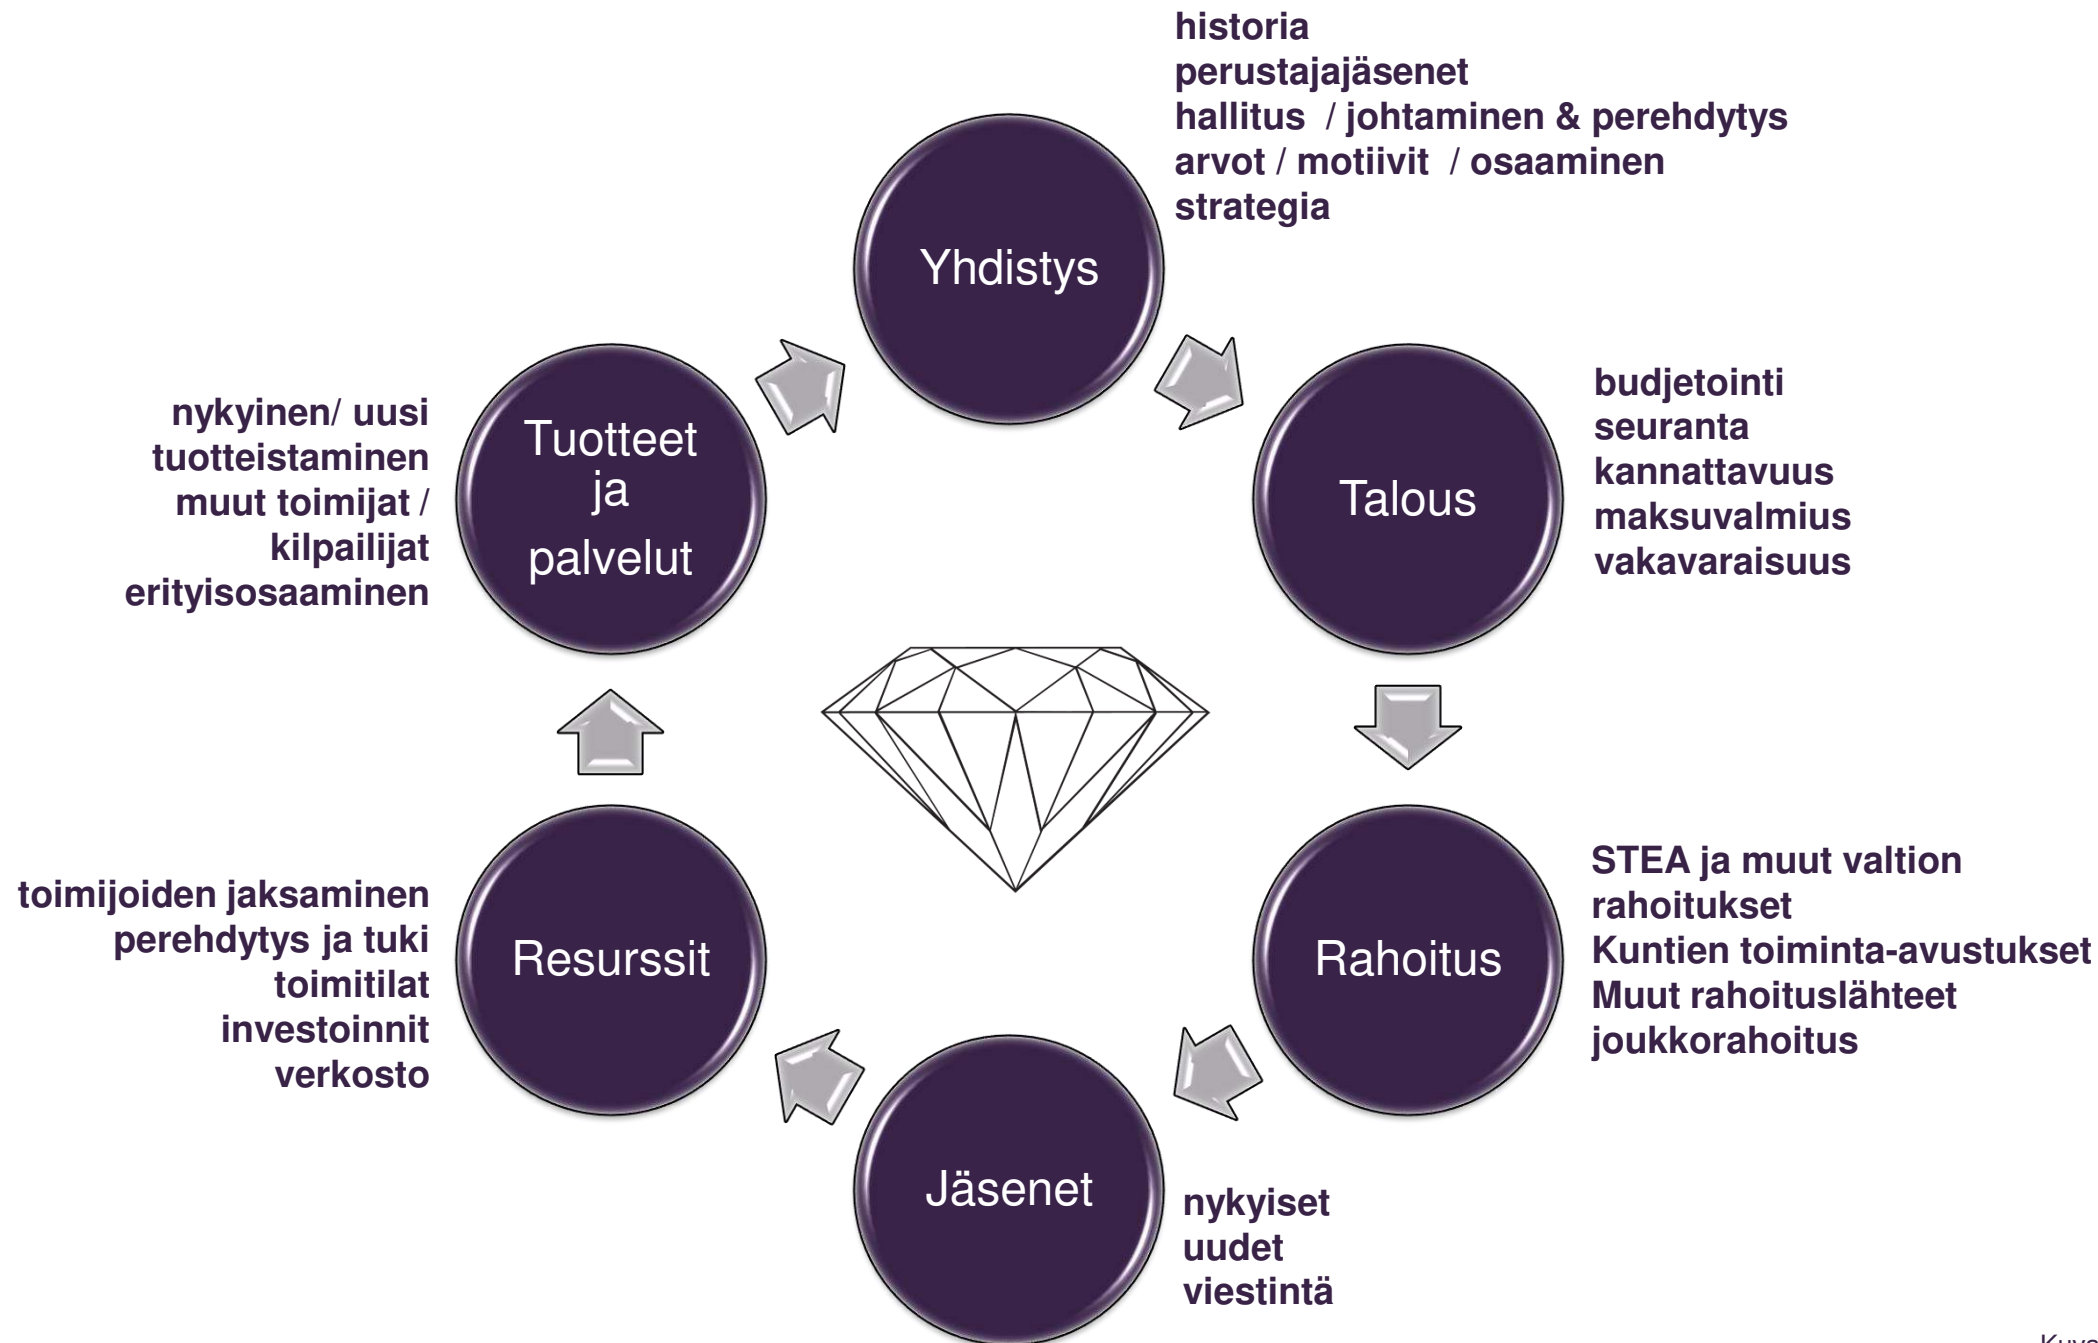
historia
perustajajäsenet
hallitus / johtaminen & perehdytys
arvot / motiivit / osaaminen
strategia

Yhdistys

Talous

budjetointi
seuranta
kannattavuus
maksuvalmius
vakavaraisuus

Rahoitus

STEA ja muut valtion rahoitukset
Kuntien toiminta-avustukset
Muut rahoituslähteet
joukkorahoitus

Jäsenet

nykyiset
uudet
viestintä

Resurssit

toimijoiden jaksaminen
perehdytys ja tuki
toimitilat
investoinnit
verkosto

Tuotteet ja palvelut

nykyinen/ uusi
tuotteistaminen
muut toimijat / kilpailijat
erityisosaaminen

Kuva